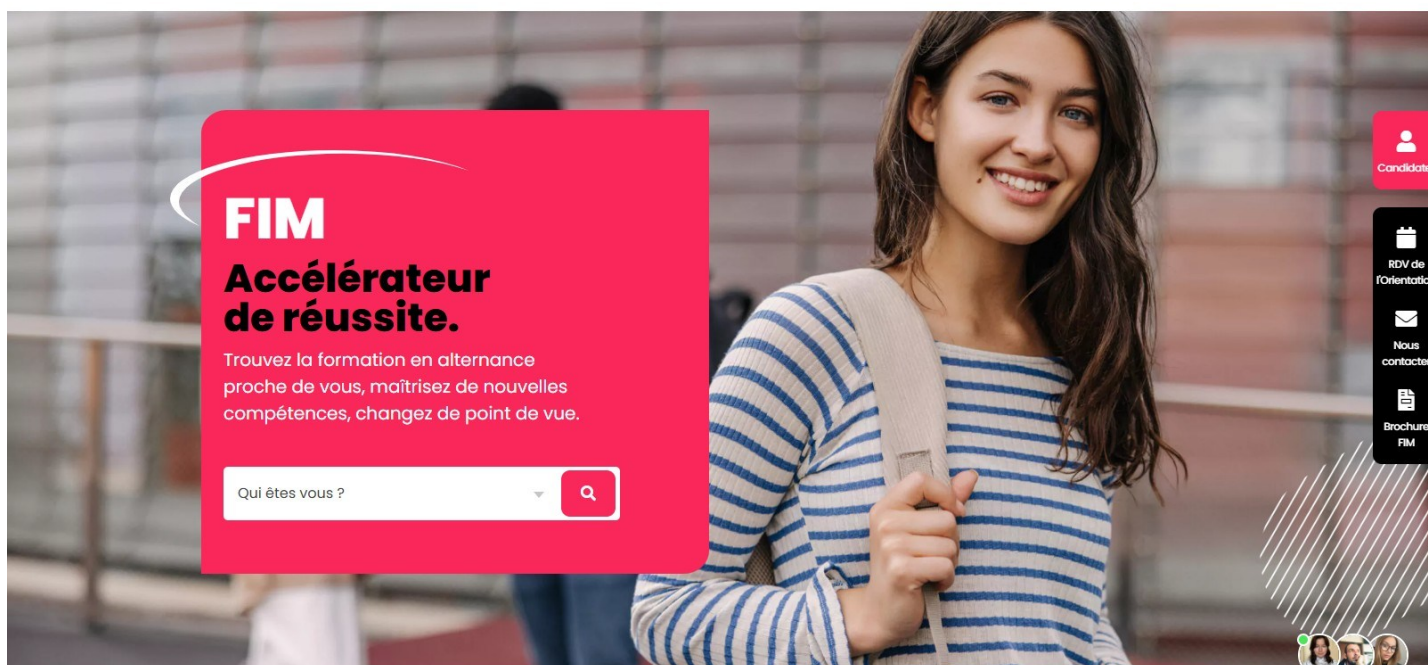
FIM

Accélérateur de réussite.

Trouvez la formation en alternance proche de vous, maîtrisez de nouvelles compétences, changez de point de vue.

Qui êtes vous ?

Candidats

RDV de l'Orientatio

Nous contacte

Brochure FIM